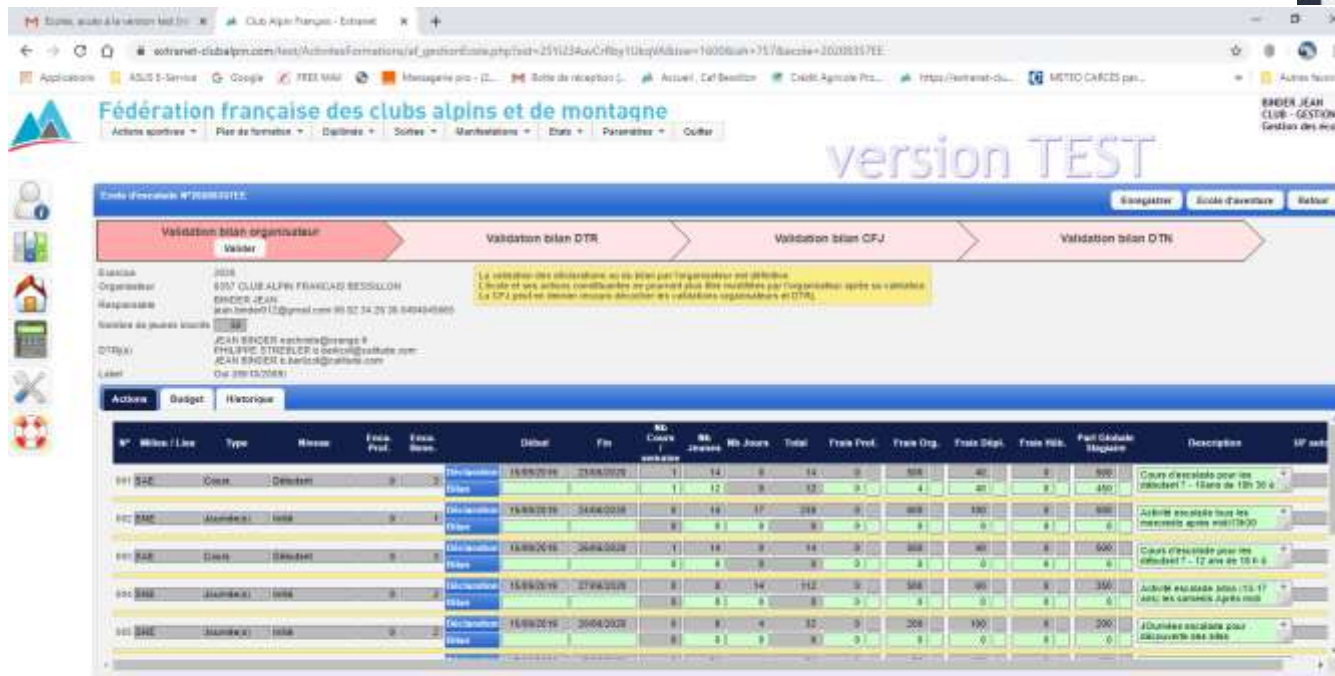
Écoles, accès à la version test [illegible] ×  Club Alpin Français - Extranet ×  +

extranet-clubalpin.com/test/ActivitesFormations/af_gestionEcole.php?sid=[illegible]

Applications  ASUS E-Service  Google  FREE MAIL  Messagerie pro - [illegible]  Boîte de réception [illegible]  Accueil - Caf Bessillon  Crédit Agricole Pro...  https://extranet-clu...  METEO CARCES par...  Autres favoris

Fédération française des clubs alpins et de montagne

Actions sportives ▾  Plan de formation ▾  Diplômés ▾  Sorties ▾  Manifestations ▾  États ▾  Paramètres ▾  Quitter

BINDER JEAN
CLUB - GESTION
Gestion des éco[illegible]

version TEST

École d'escalade N°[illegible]

Enregistrer  École d'aventure  Retour

Validation bilan organisateur
Valider

Validation bilan DTR

Validation bilan CFJ

Validation bilan DTN

Exercice 2020
Organisateur 8357 CLUB ALPIN FRANCAIS BESSILLON
Responsable BINDER JEAN jean.binder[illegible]@gmail.com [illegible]
Nombre de jeunes inscrits 58
DTR(s) JEAN BINDER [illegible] PHILIPPE STREBLER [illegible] JEAN BINDER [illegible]
Label Oui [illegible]

La validation des déclarations ou du bilan par l'organisateur est définitive. L'école et ses actions constituantes ne pourront plus être modifiées par l'organisation après sa validation. Le CFJ peut en dernier recours décocher les validations (organisateurs et DTR).

Actions  Budget  Historique

| N° | Milieu / Lieu | Type | Niveau | Encа. Prof. | Enca. Bene. | | Début | Fin | Nb Cours / semaine | Nb Jeunes | Nb Jours | Total | Frais Prof. | Frais Org. | Frais Dépl. | Frais Héb. | Part Globale Stagiaire | Description | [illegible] |
|---|---|---|---|---|---|---|---|---|---|---|---|---|---|---|---|---|---|---|---|
| 001 | SAE | Cours | Débutant | 0 | 3 | Déclaration | 15/09/2019 | 23/06/2020 | 1 | 14 | 0 | 14 | 0 | 500 | 40 | 0 | 500 | Cours d'escalade pour les débutant 7 - 10ans de 18h 30 à | |
| | | | | | | Bilan | | | 1 | 12 | 0 | 12 | 0 | 4 | 40 | 0 | 450 | | |
| 002 | SNE | Journée(s) | Initié | 0 | 1 | Déclaration | 15/09/2019 | 24/06/2020 | 0 | 14 | 17 | 238 | 0 | 900 | 100 | 0 | 800 | Activité escalade tous les mercredis après midi 13h30 | |
| | | | | | | Bilan | | | 0 | 0 | 0 | 0 | 0 | 0 | 0 | 0 | 0 | | |
| 003 | SAE | Cours | Débutant | 0 | 3 | Déclaration | 15/09/2019 | 26/06/2020 | 1 | 14 | 0 | 14 | 0 | 500 | 40 | 0 | 500 | Cours d'escalade pour les débutant 7 - 12 ans de 18 h à | |
| | | | | | | Bilan | | | 0 | 0 | 0 | 0 | 0 | 0 | 0 | 0 | 0 | | |
| 004 | SNE | Journée(s) | Initié | 0 | 2 | Déclaration | 15/09/2019 | 27/06/2020 | 0 | 8 | 14 | 112 | 0 | 500 | 60 | 0 | 350 | Activité escalade Jeunes (13-17 ans) les samedis Après midi | |
| | | | | | | Bilan | | | 0 | 0 | 0 | 0 | 0 | 0 | 0 | 0 | 0 | | |
| 005 | SNE | Journée(s) | Initié | 0 | 2 | Déclaration | 15/09/2019 | 20/06/2020 | 0 | 8 | 4 | 32 | 0 | 200 | 100 | 0 | 200 | JOurnées escalade pour découverte des sites | |
| | | | | | | Bilan | | | 0 | 0 | 0 | 0 | 0 | 0 | 0 | 0 | 0 | | |